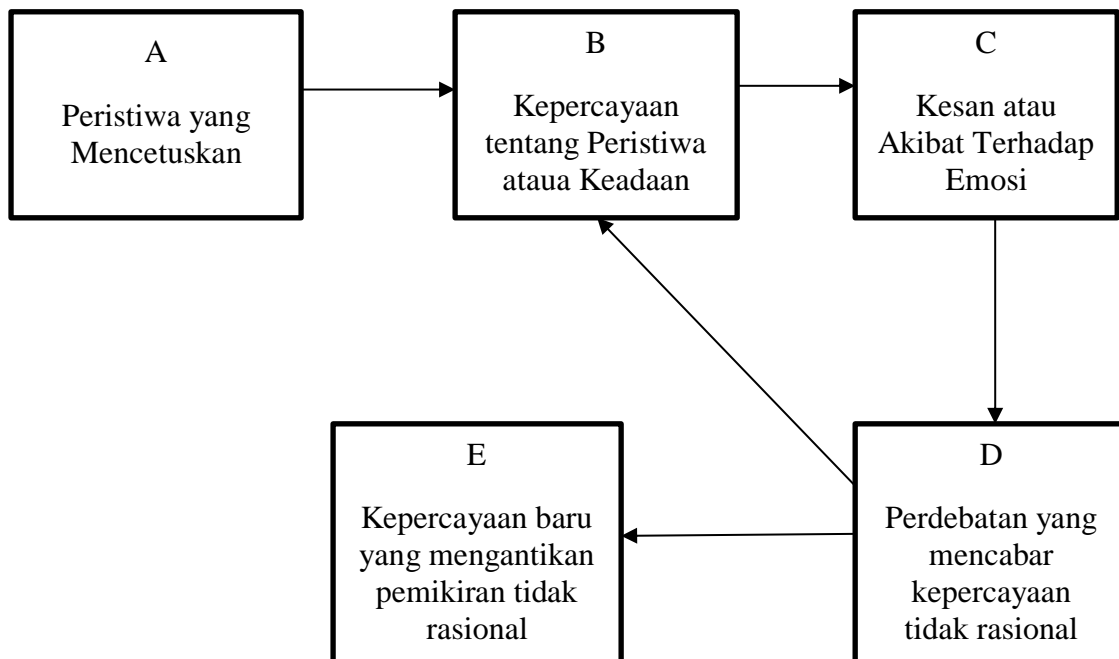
A

Peristiwa yang Mencetuskan

B

Kepercayaan tentang Peristiwa ataua Keadaan

C

Kesan atau Akibat Terhadap Emosi

D

Perdebatan yang mencabar kepercayaan tidak rasional

E

Kepercayaan baru yang mengantikan pemikiran tidak rasional